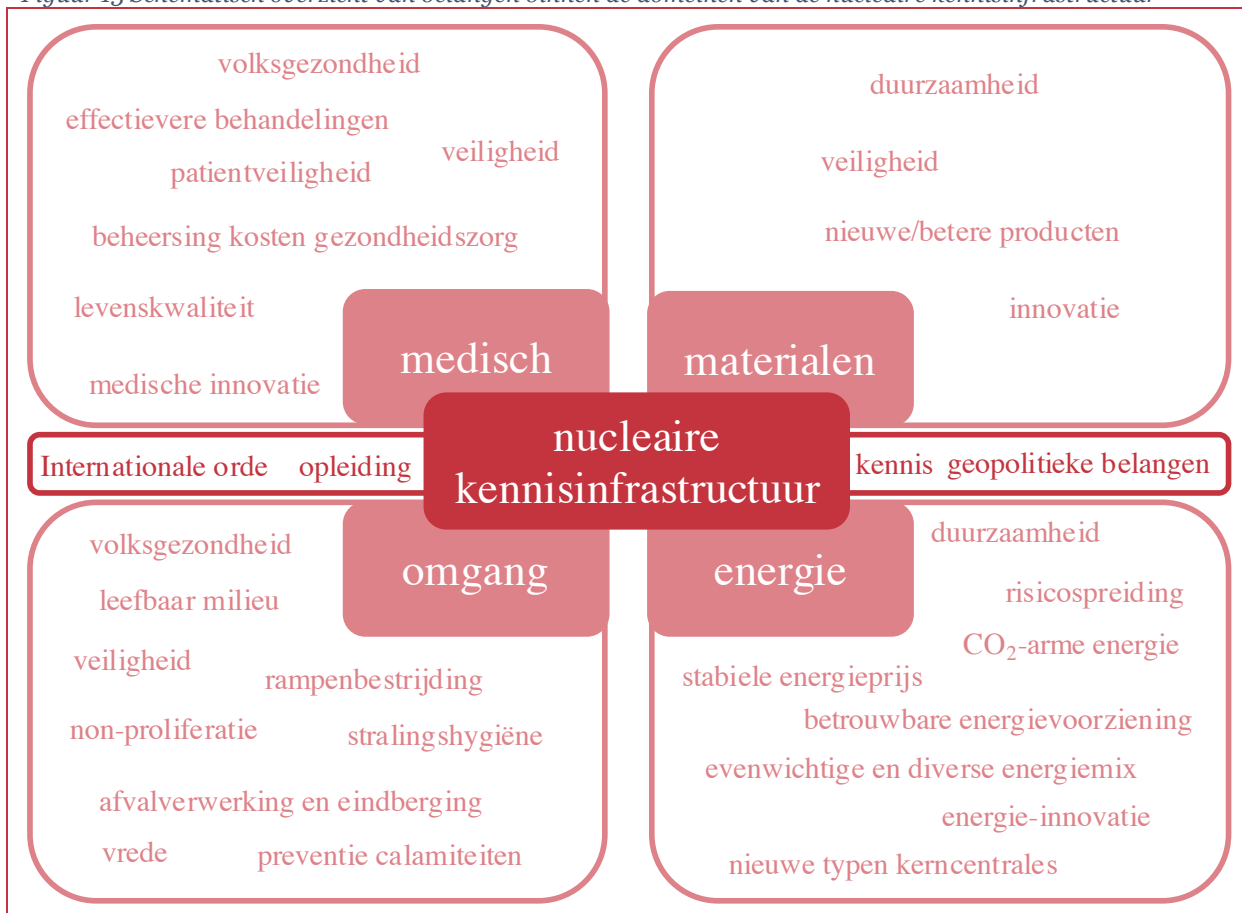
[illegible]

volksgezondheid
effectievere behandelingen
patientveiligheid
veiligheid
beheersing kosten gezondheidszorg
levenskwaliteit
medische innovatie

medisch

duurzaamheid
veiligheid
nieuwe/betere producten
innovatie

materialen

Internationale orde opleiding

nucleaire kennisinfrastructuur

kennis geopolitieke belangen

omgang

volksgezondheid
leefbaar milieu
veiligheid
rampenbestrijding
non-proliferatie
stralingshygiëne
afvalverwerking en eindberging
vrede
preventie calamiteiten

energie

duurzaamheid
risicospreiding
$CO_2$-arme energie
stabiele energieprijs
betrouwbare energievoorziening
evenwichtige en diverse energiemix
energie-innovatie
nieuwe typen kerncentrales